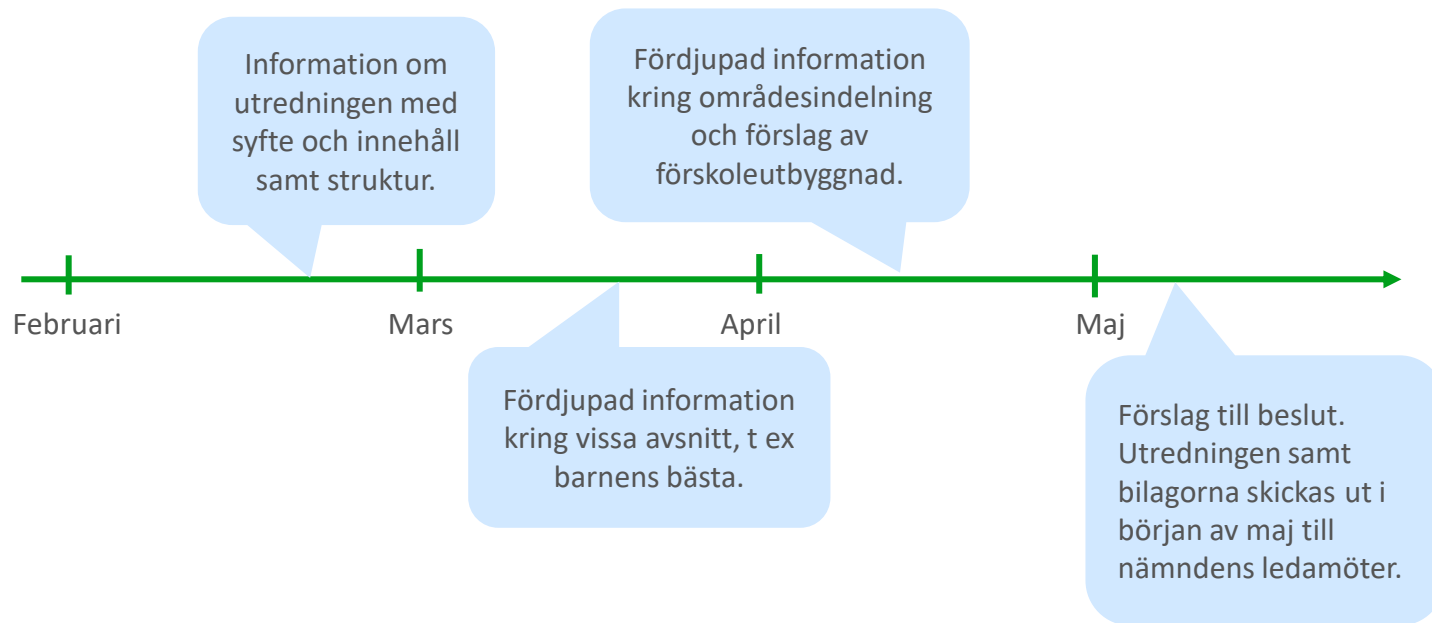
Information om utredningen med syfte och innehåll samt struktur.

Fördjupad information kring områdesindelning och förslag av förskoleutbyggnad.

Februari

Mars

April

Maj

Fördjupad information kring vissa avsnitt, t ex barnens bästa.

Förslag till beslut. Utredningen samt bilagorna skickas ut i början av maj till nämndens ledamöter.